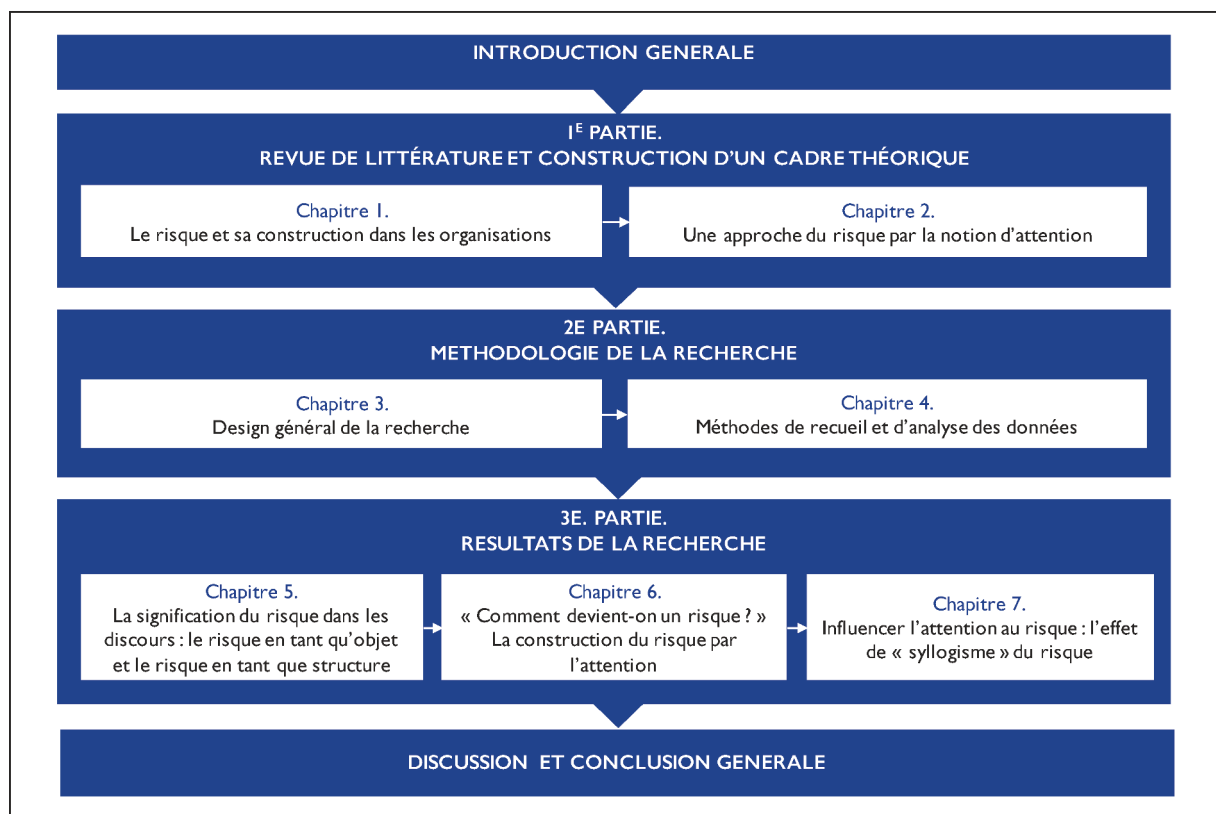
INTRODUCTION GENERALE

1$^{E}$ PARTIE.
REVUE DE LITTÉRATURE ET CONSTRUCTION D'UN CADRE THÉORIQUE

Chapitre 1.
Le risque et sa construction dans les organisations

Chapitre 2.
Une approche du risque par la notion d'attention

2E PARTIE.
METHODOLOGIE DE LA RECHERCHE

Chapitre 3.
Design général de la recherche

Chapitre 4.
Méthodes de recueil et d'analyse des données

3E. PARTIE.
RESULTATS DE LA RECHERCHE

Chapitre 5.
La signification du risque dans les discours : le risque en tant qu'objet et le risque en tant que structure

Chapitre 6.
« Comment devient-on un risque ? » La construction du risque par l'attention

Chapitre 7.
Influencer l'attention au risque : l'effet de « syllogisme » du risque

DISCUSSION ET CONCLUSION GENERALE